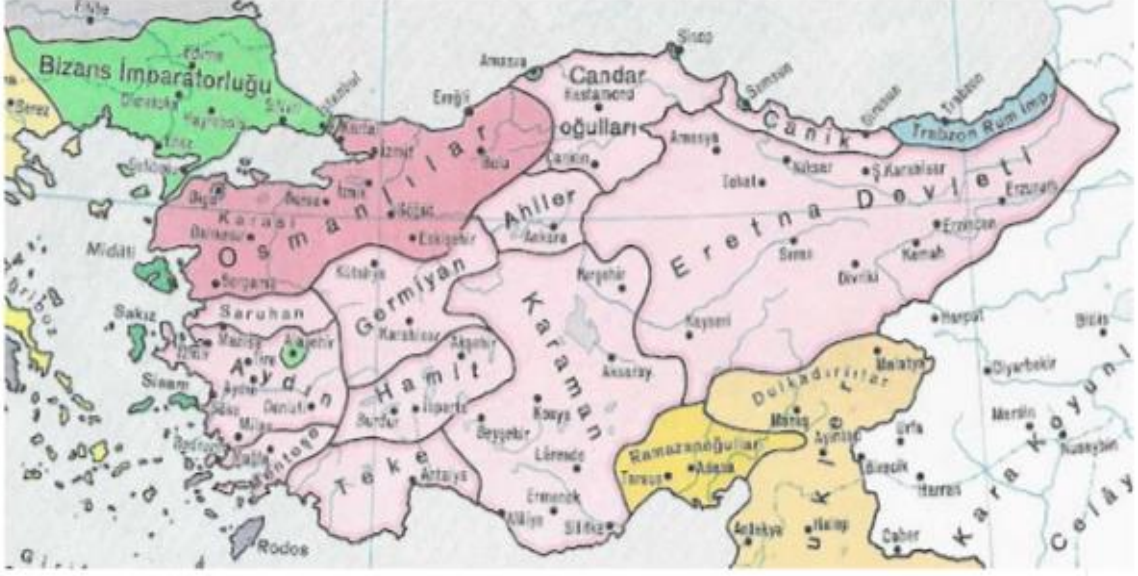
Filibe
Bizans İmparatorluğu
Edirne
Dimetoka
Hayrebolu
Silivri
İstanbul
Serez
Enez
Gelibolu
Amasra
Sinop
Candar
Kastamonu
oğulları
Samsun
Ereğli
Canik
Giresun
Trabzon
Trabzon Rum İmp.
Amasya
Niksar
Ş.Karahisar
Tokat
Erzurum
Eretna Devleti
Erzincan
Kemah
Sivas
Divriği
Mudanya
İzmit
Bolu
Çankırı
Osmanlılar
Biga
Bursa
İznik
Söğüt
Karası
Balıkesir
Eskişehir
Ahiler
Ankara
Midilli
Bergama
Kütahya
Germiyan
Kırşehir
Karaman
Kayseri
Harput
Bitlis
Sakız
Saruhan
Manisa
Alaşehir
Karahisar
Akşehir
İzmir
Tire
Aydın
Aksaray
Malatya
Diyarbekir
Sisam
Aydın
Denizli
Hamit
Dulkadirliler
Maraş
Mardin
Balat
Milas
Burdur
Isparta
Konya
Ayıntab
Urfa
Nusaybin
Beyşehir
Karakoyunlu
Menteşe
Mekri
Larende
Ramazanoğulları
Adana
Tarsus
Birecik
Harran
Teke
Antalya
Ermenek
Alaiye
Silifke
Antakya
Halep
Türk
Caber
Celayir
Rodos
Girit